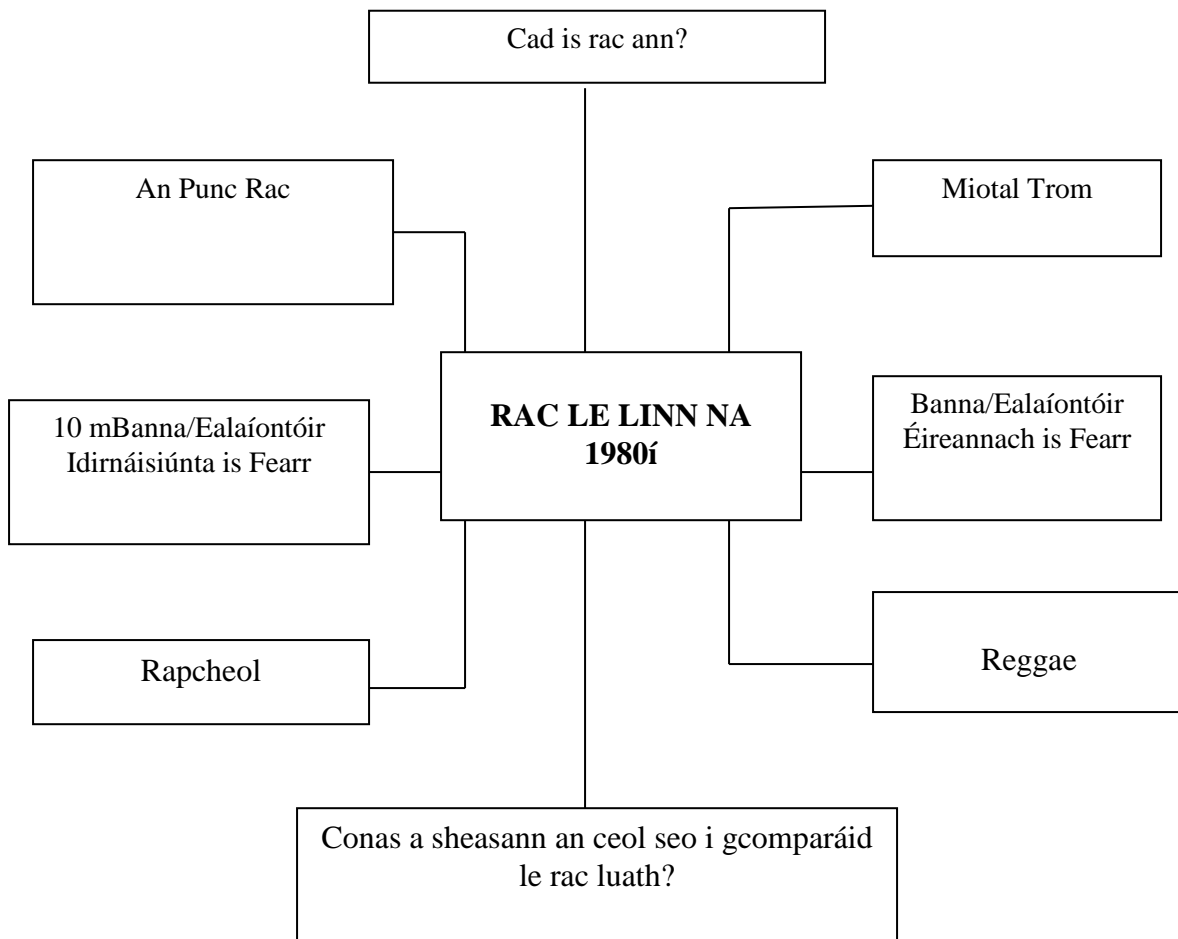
Cad is rac ann?

An Punc Rac

Miotal Trom

RAC LE LINN NA 1980í

10 mBanna/Ealaíontóir Idirnáisiúnta is Fearr

Banna/Ealaíontóir Éireannach is Fearr

Rapcheol

Reggae

Conas a sheasann an ceol seo i gcomparáid le rac luath?